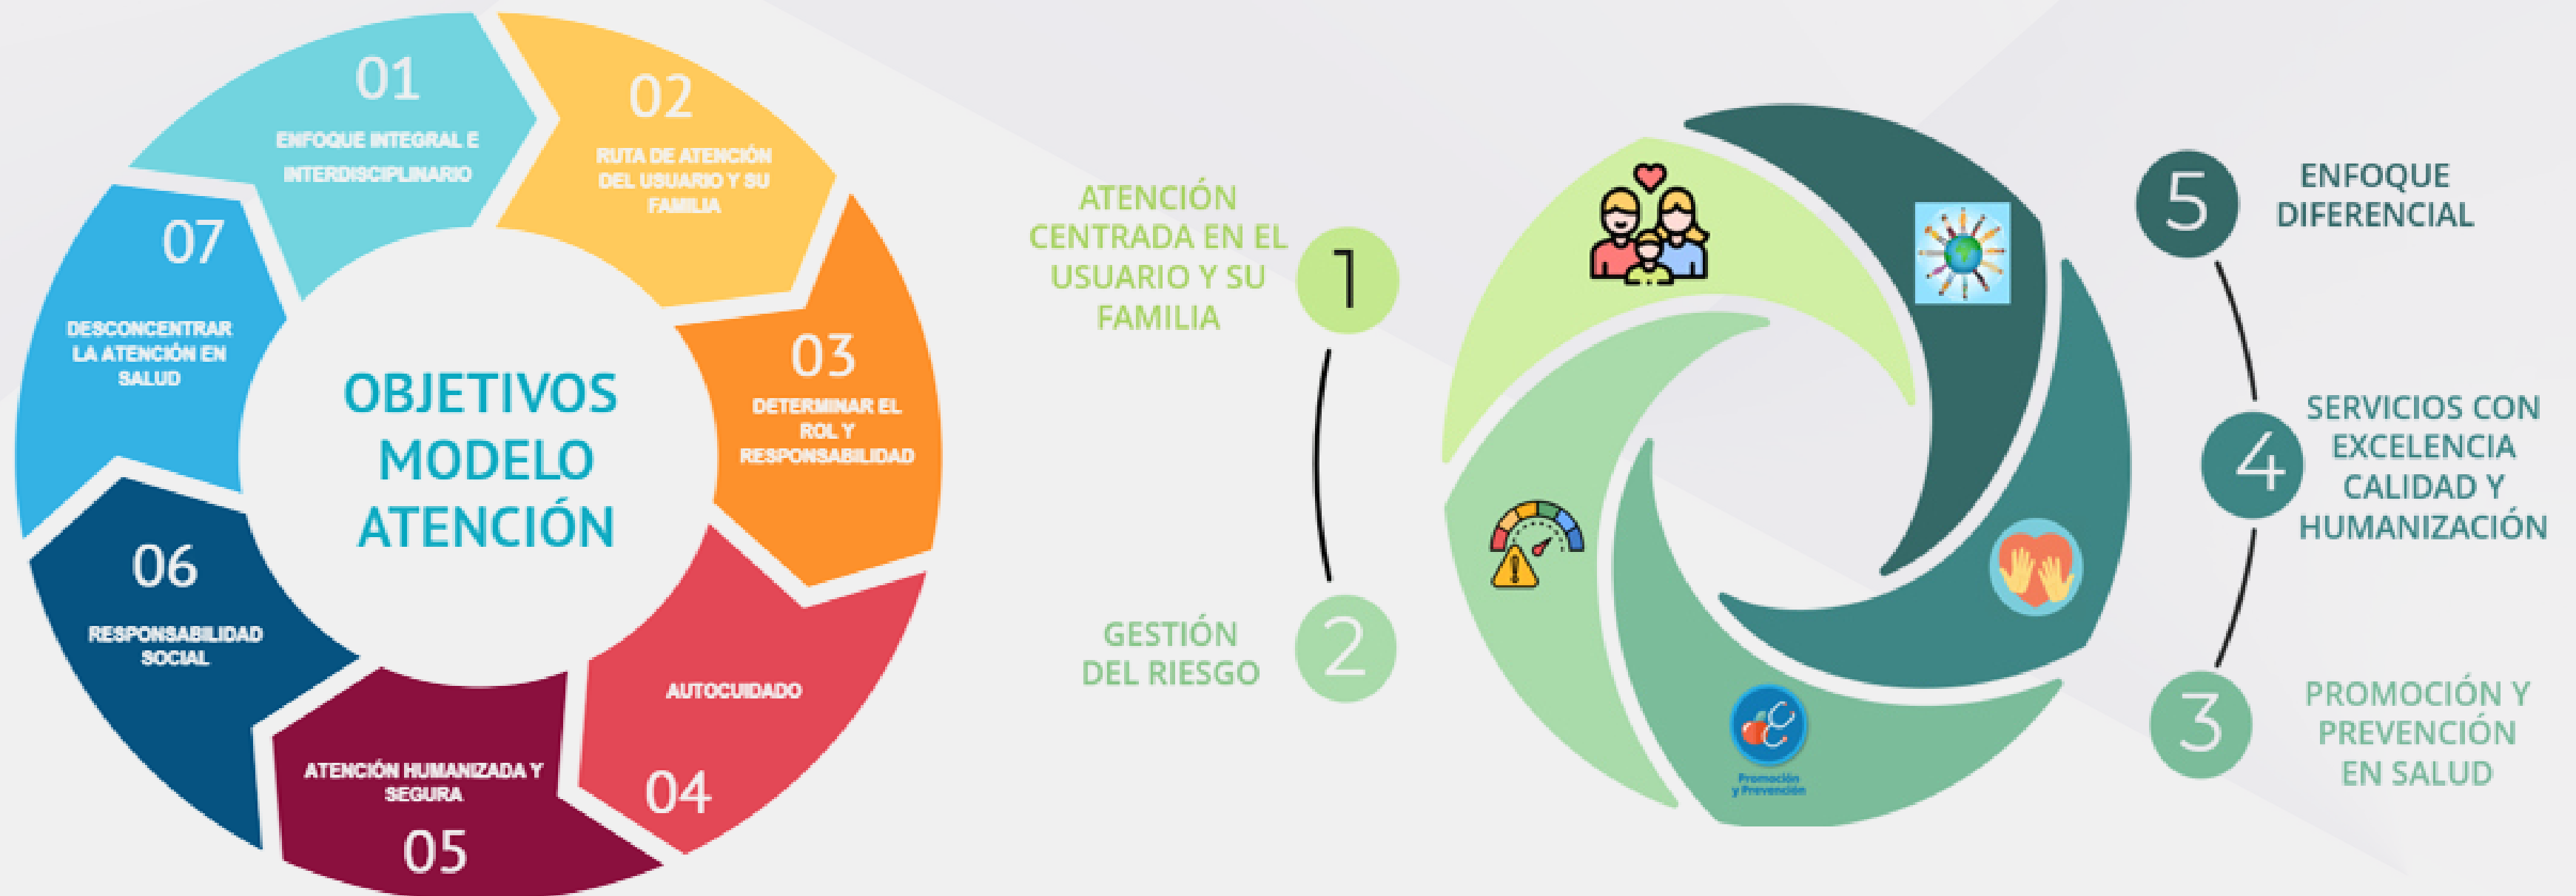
OBJETIVOS MODELO ATENCIÓN

01
ENFOQUE INTEGRAL E INTERDISCIPLINARIO

02
RUTA DE ATENCIÓN DEL USUARIO Y SU FAMILIA

03
DETERMINAR EL ROL Y RESPONSABILIDAD

04
AUTOCUIDADO

05
ATENCIÓN HUMANIZADA Y SEGURA

06
RESPONSABILIDAD SOCIAL

07
DESCONCENTRAR LA ATENCIÓN EN SALUD

1
ATENCIÓN CENTRADA EN EL USUARIO Y SU FAMILIA

2
GESTIÓN DEL RIESGO

3
PROMOCIÓN Y PREVENCIÓN EN SALUD

4
SERVICIOS CON EXCELENCIA CALIDAD Y HUMANIZACIÓN

5
ENFOQUE DIFERENCIAL

Promoción y Prevención